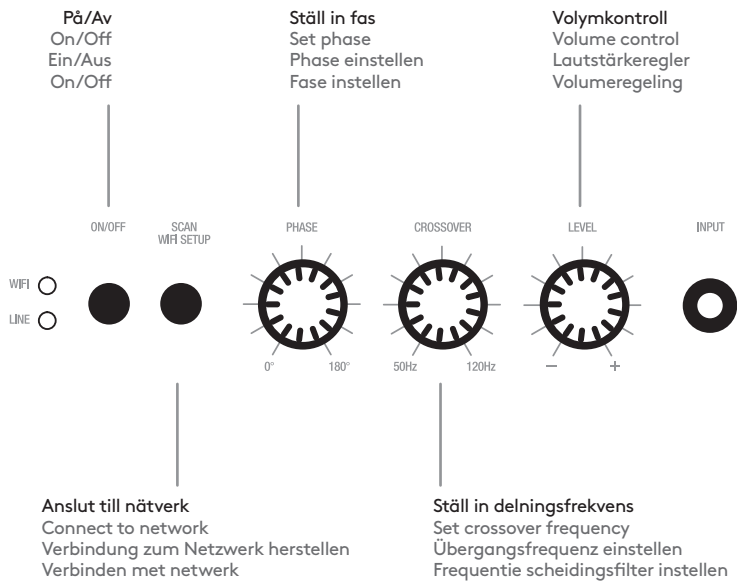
På/Av
On/Off
Ein/Aus
On/Off

Ställ in fas
Set phase
Phase einstellen
Fase instellen

Volymkontroll
Volume control
Lautstärkeregler
Volumeregeling

ON/OFF

SCAN
WIFI SETUP

PHASE

CROSSOVER

LEVEL

INPUT

WIFI

LINE

0°

180°

50Hz

120Hz

−

+

Anslut till nätverk
Connect to network
Verbindung zum Netzwerk herstellen
Verbinden met netwerk

Ställ in delningsfrekvens
Set crossover frequency
Übergangsfrequenz einstellen
Frequentie scheidingsfilter instellen